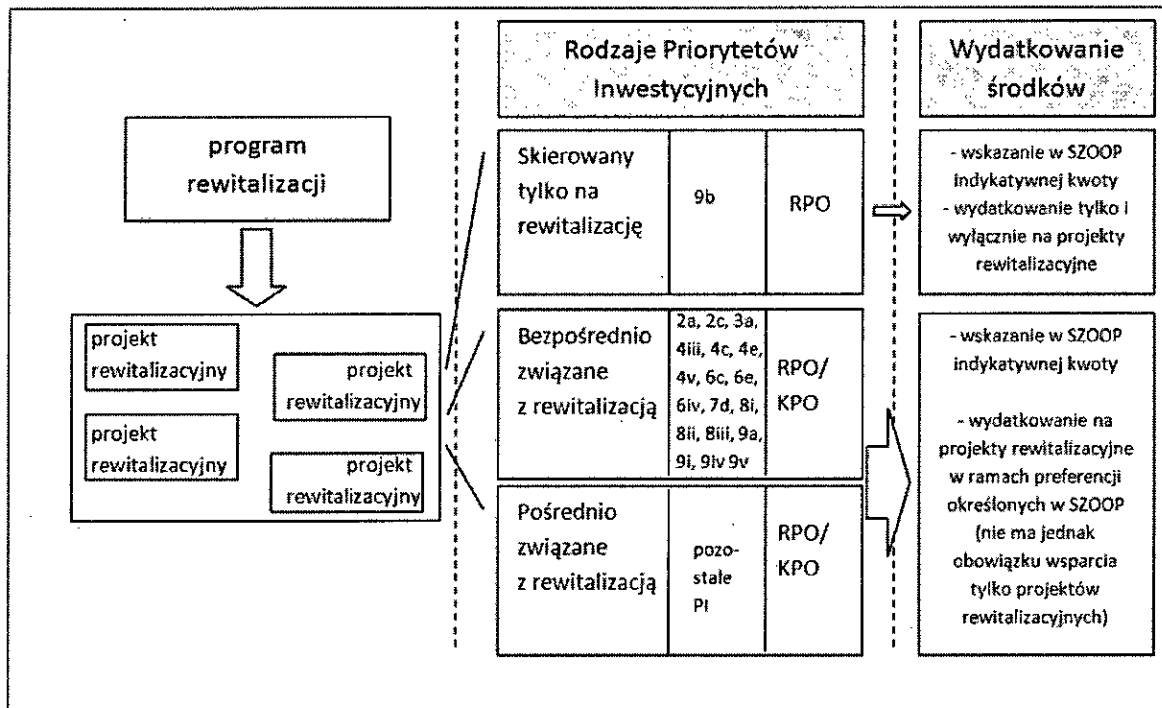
program rewitalizacji

projekt rewitalizacyjny

projekt rewitalizacyjny

projekt rewitalizacyjny

projekt rewitalizacyjny

Rodzaje Priorytetów Inwestycyjnych

| | | |
|---|---|---|
| Skierowany tylko na rewitalizację | 9b | RPO |
| Bezpośrednio związane z rewitalizacją | 2a, 2c, 3a, 4iii, 4c, 4e, 4v, 6c, 6e, 6iv, 7d, 8i, 8ii, 8iii, 9a, 9i, 9iv 9v | RPO/ KPO |
| Pośrednio związane z rewitalizacją | pozostałe PI | RPO/ KPO |

Wydatkowanie środków

- wskazanie w SZOOP indykatywnej kwoty
- wydatkowanie tylko i wyłącznie na projekty rewitalizacyjne

- wskazanie w SZOOP indykatywnej kwoty

- wydatkowanie na projekty rewitalizacyjne w ramach preferencji określonych w SZOOP (nie ma jednak obowiązku wsparcia tylko projektów rewitalizacyjnych)